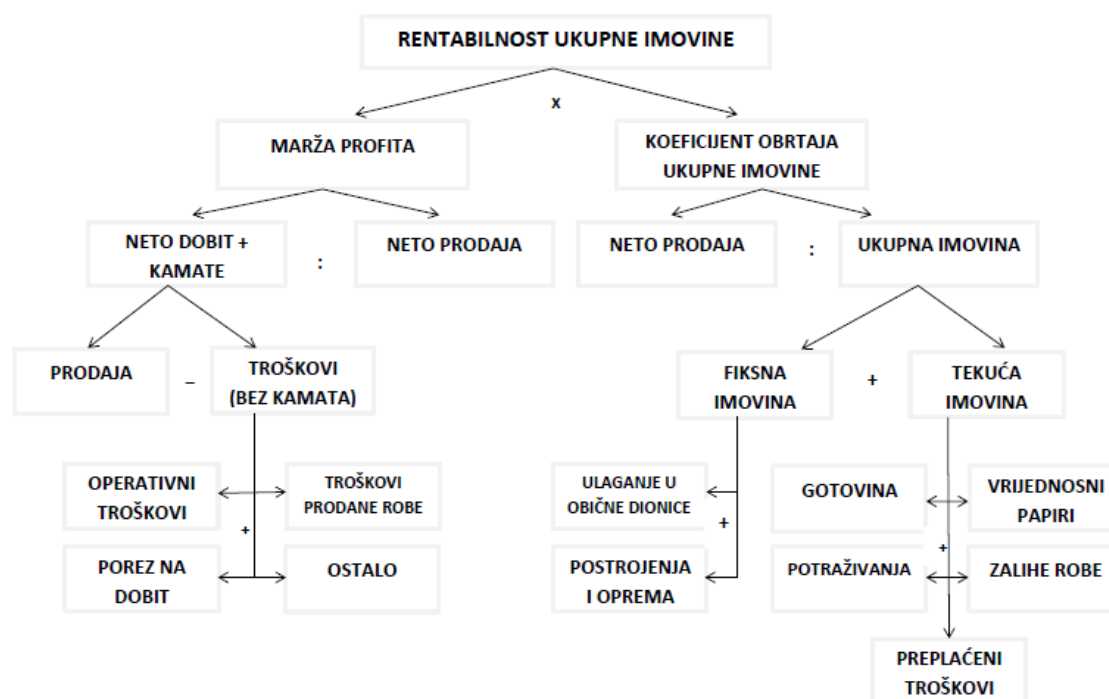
RENTABILNOST UKUPNE IMOVINE

x

MARŽA PROFITA

KOEFICIJENT OBRTAJA UKUPNE IMOVINE

NETO DOBIT + KAMATE

:

NETO PRODAJA

NETO PRODAJA

:

UKUPNA IMOVINA

PRODAJA

–

TROŠKOVI (BEZ KAMATA)

FIKSNA IMOVINA

+

TEKUĆA IMOVINA

OPERATIVNI TROŠKOVI

TROŠKOVI PRODANE ROBE

+

POREZ NA DOBIT

OSTALO

ULAGANJE U OBIČNE DIONICE

+

POSTROJENJA I OPREMA

GOTOVINA

VRIJEDNOSNI PAPIRI

+

POTRAŽIVANJA

ZALIHE ROBE

PREPLAĆENI TROŠKOVI